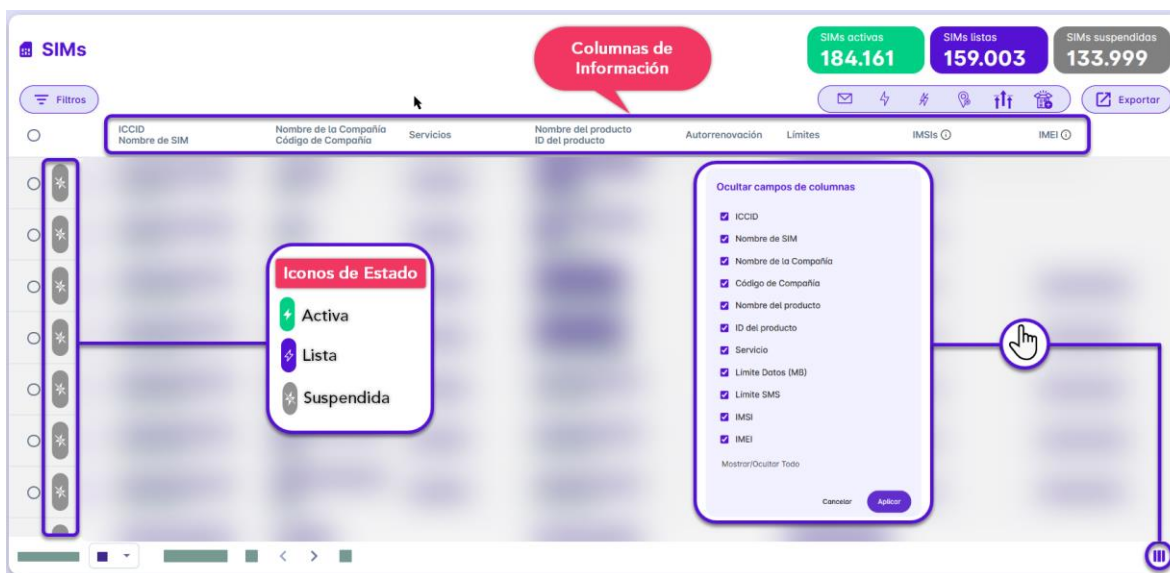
SIMs

Columnas de Información

SIMs activas
184.161

SIMs listas
159.003

SIMs suspendidas
133.999

Filtros

Exportar

| ICCID Nombre de SIM | Nombre de la Compañía Código de Compañía | Servicios | Nombre del producto ID del producto | Autorrenovación | Límites | IMSIs | IMEI |
|---|---|---|---|---|---|---|---|

Iconos de Estado
Activa
Lista
Suspendida

Ocultar campos de columnas
ICCID
Nombre de SIM
Nombre de la Compañía
Código de Compañía
Nombre del producto
ID del producto
Servicio
Limite Datos (MB)
Limite SMS
IMSI
IMEI
Mostrar/Ocultar Todo
Cancelar
Aplicar